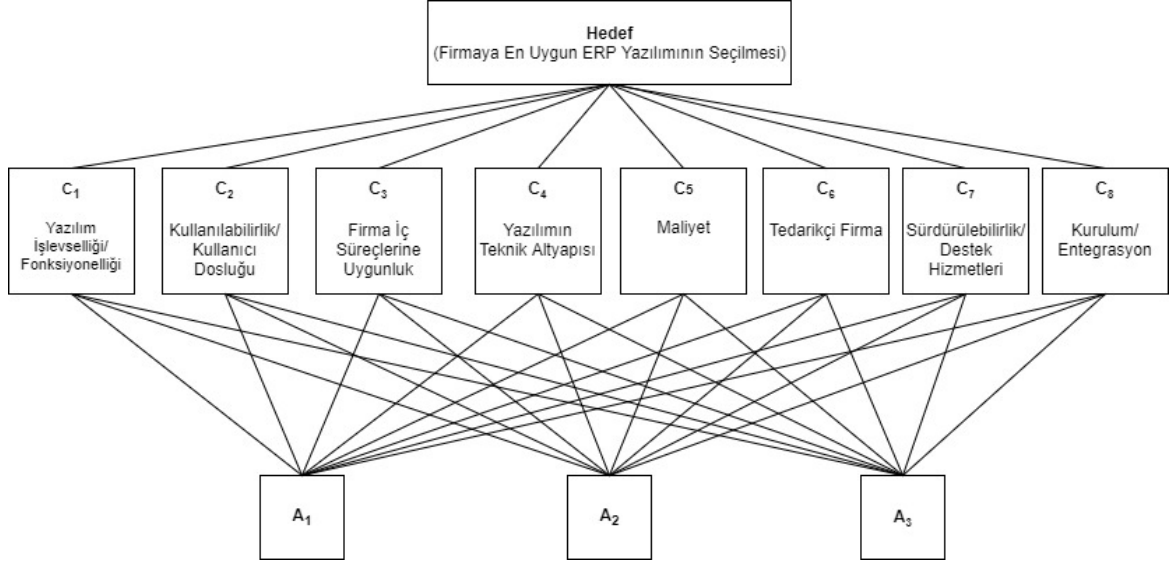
Hedef
(Firmaya En Uygun ERP Yazılımının Seçilmesi)

$C_1$
Yazılım İşlevselliği/ Fonksiyonelliği

$C_2$
Kullanılabilirlik/ Kullanıcı Dosluğu

$C_3$
Firma İç Süreçlerine Uygunluk

$C_4$
Yazılımın Teknik Altyapısı

$C_5$
Maliyet

$C_6$
Tedarikçi Firma

$C_7$
Sürdürülebilirlik/ Destek Hizmetleri

$C_8$
Kurulum/ Entegrasyon

$A_1$

$A_2$

$A_3$